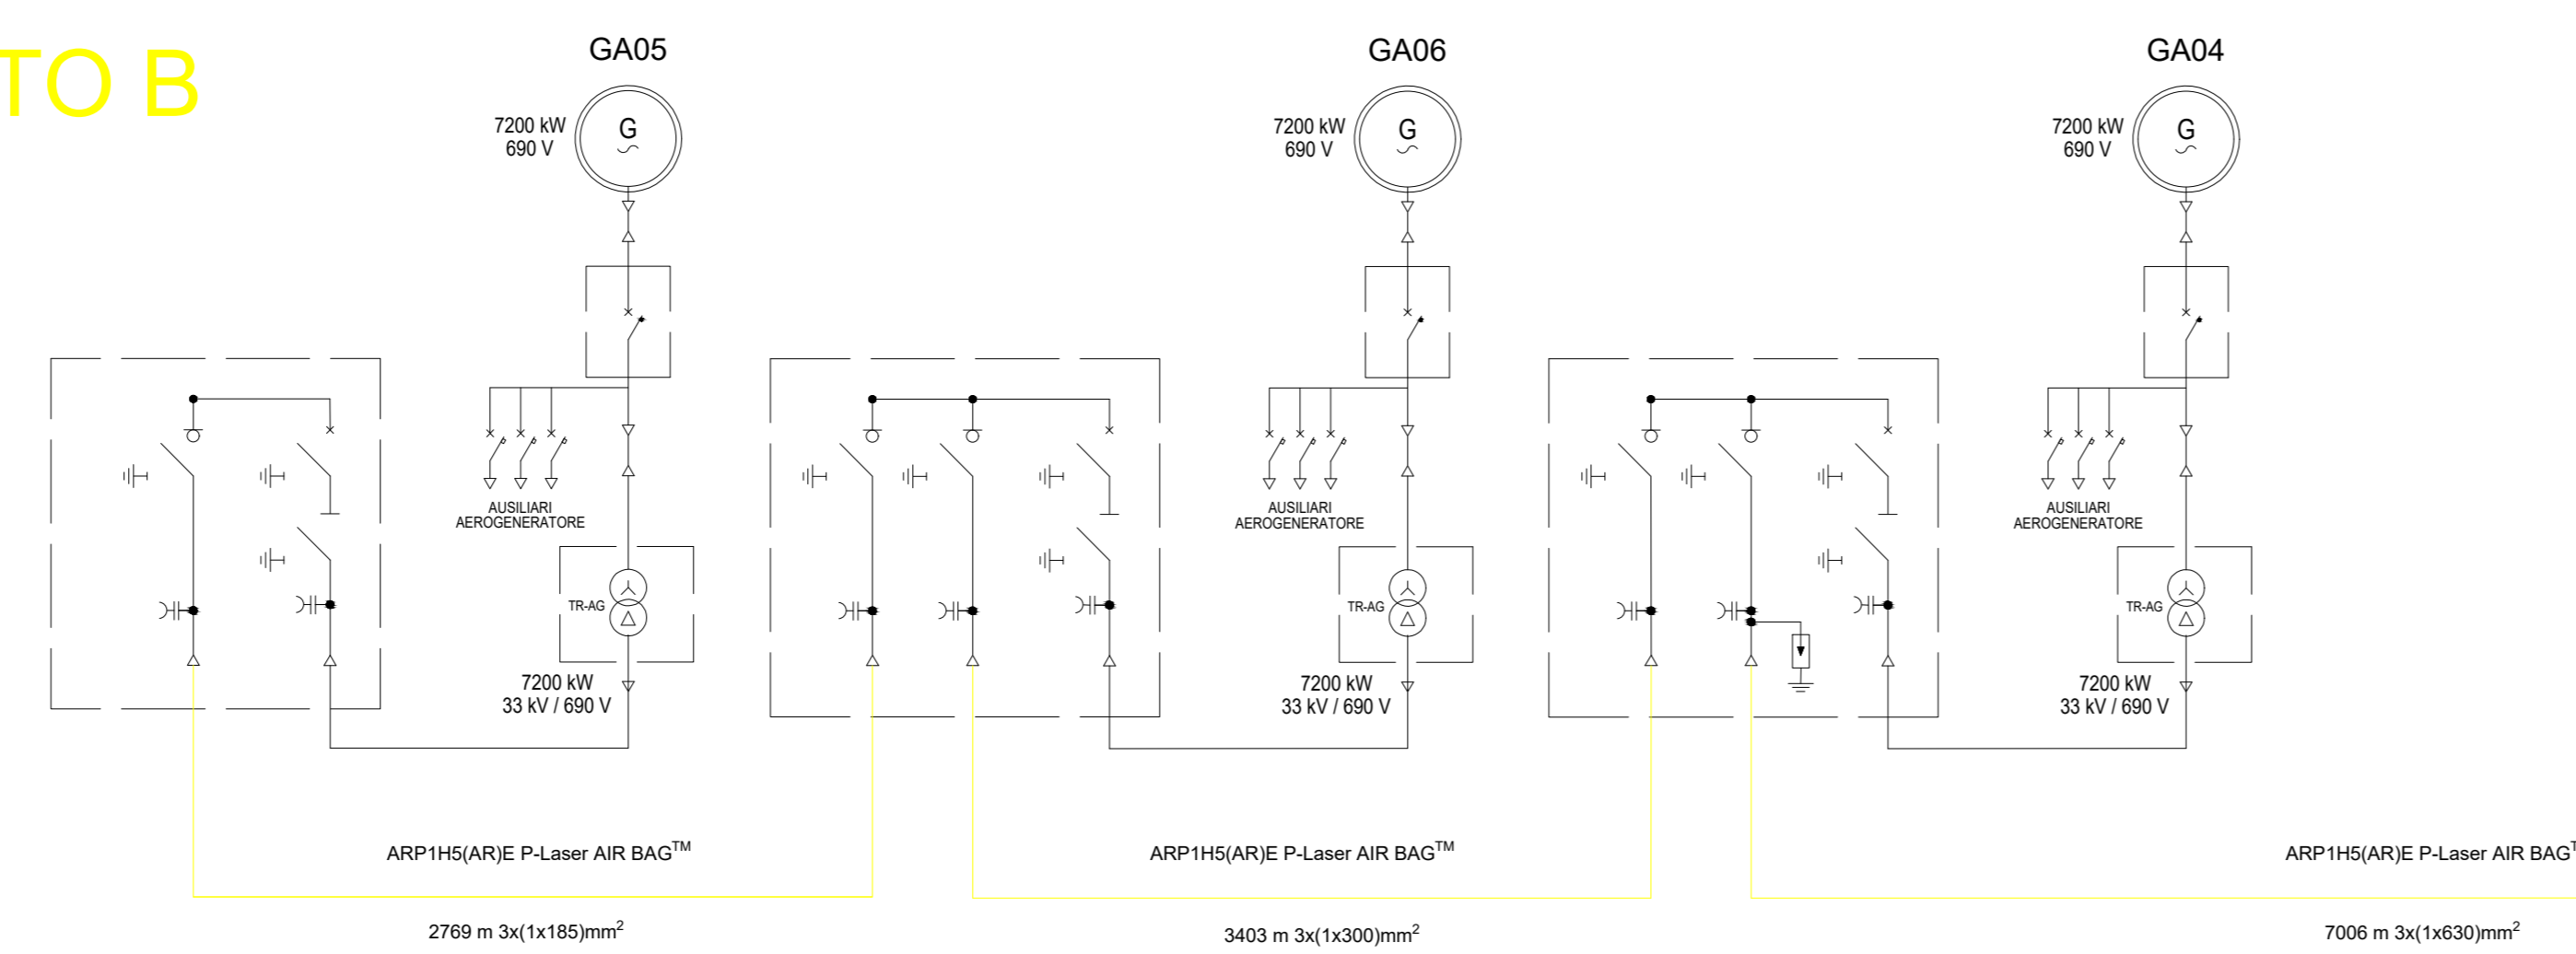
TO B

GA05

7200 kW
690 V

G

AUSILIARI
AEROGENERATORE

TR-AG

7200 kW
33 kV / 690 V

GA06

7200 kW
690 V

G

AUSILIARI
AEROGENERATORE

TR-AG

7200 kW
33 kV / 690 V

GA04

7200 kW
690 V

G

AUSILIARI
AEROGENERATORE

TR-AG

7200 kW
33 kV / 690 V

ARP1H5(AR)E P-Laser AIR BAG$^{TM}$

2769 m 3x(1x185)mm$^2$

ARP1H5(AR)E P-Laser AIR BAG$^{TM}$

3403 m 3x(1x300)mm$^2$

ARP1H5(AR)E P-Laser AIR BAG$^{T}$

7006 m 3x(1x630)mm$^2$